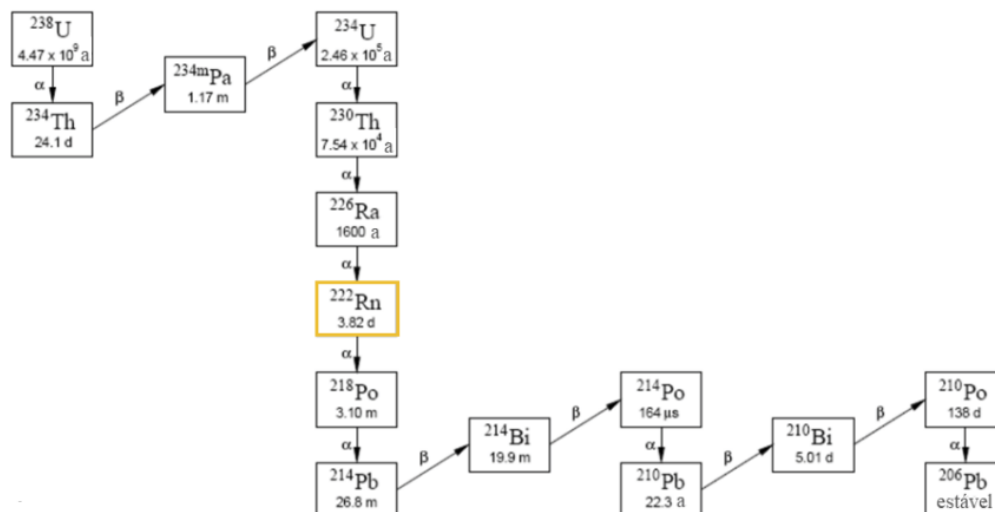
$^{238}$U
4.47 x $10^9$ a

α

$^{234}$Th
24.1 d

β

$^{234m}$Pa
1.17 m

β

$^{234}$U
2.46 x $10^5$ a

α

$^{230}$Th
7.54 x $10^4$ a

α

$^{226}$Ra
1600 a

α

$^{222}$Rn
3.82 d

α

$^{218}$Po
3.10 m

α

$^{214}$Pb
26.8 m

β

$^{214}$Bi
19.9 m

β

$^{214}$Po
164 μs

α

$^{210}$Pb
22.3 a

β

$^{210}$Bi
5.01 d

β

$^{210}$Po
138 d

α

$^{206}$Pb
estável